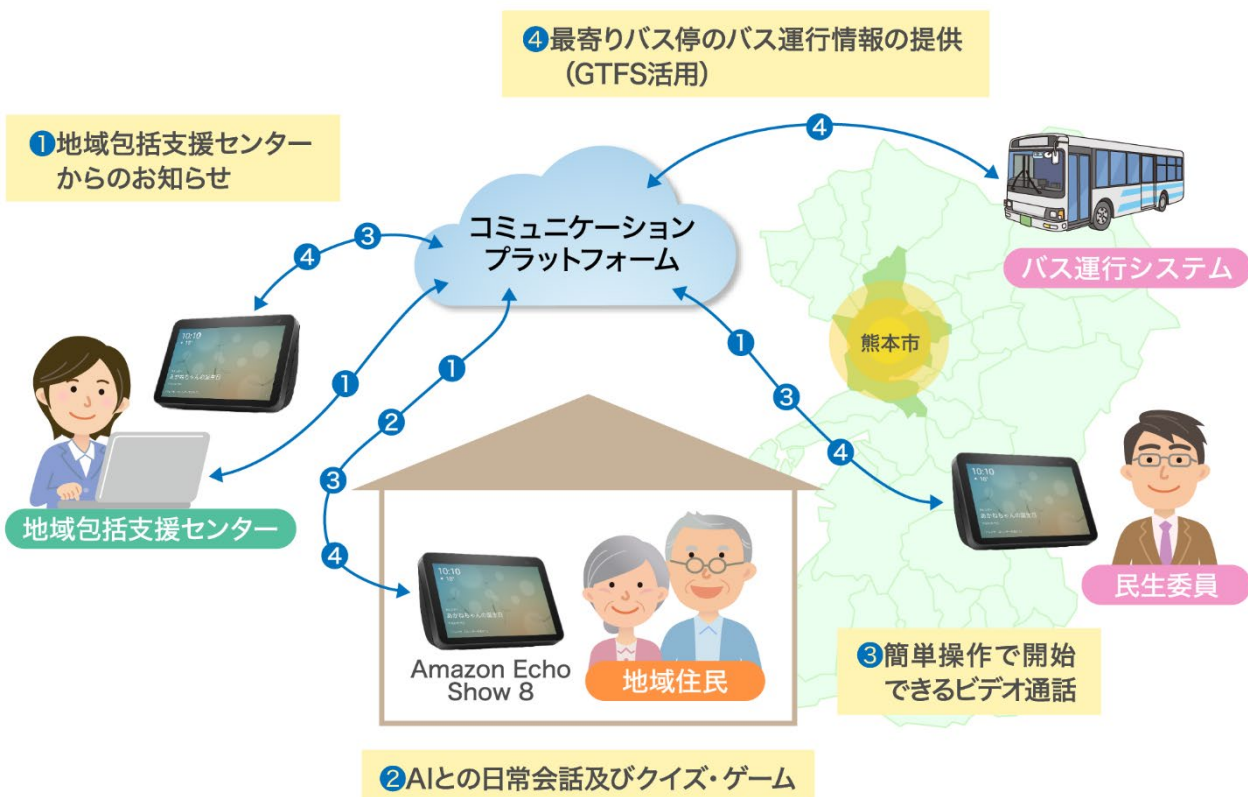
❹最寄りバス停のバス運行情報の提供（GTFS活用）

❶地域包括支援センターからのお知らせ

コミュニケーションプラットフォーム

バス運行システム

熊本市

地域包括支援センター

民生委員

Amazon Echo Show 8

地域住民

❸簡単操作で開始できるビデオ通話

❷AIとの日常会話及びクイズ・ゲーム

10:10

10:10

10:10

4 3 4 1 1 2 3 4 1 3 4 4